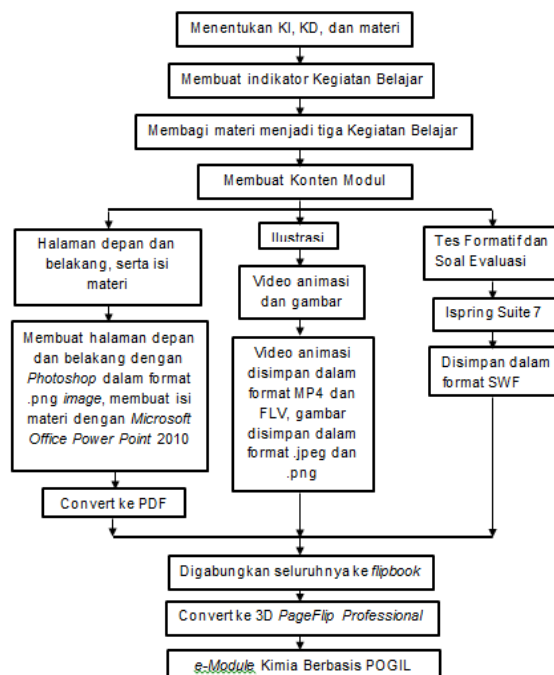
Menentukan KI, KD, dan materi

Membuat indikator Kegiatan Belajar

Membagi materi menjadi tiga Kegiatan Belajar

Membuat Konten Modul

Halaman depan dan belakang, serta isi materi

Membuat halaman depan dan belakang dengan *Photoshop* dalam format .png *image*, membuat isi materi dengan *Microsoft Office Power Point* 2010

Convert ke PDF

Ilustrasi

Video animasi dan gambar

Video animasi disimpan dalam format MP4 dan FLV, gambar disimpan dalam format .jpeg dan .png

Tes Formatif dan Soal Evaluasi

Ispring Suite 7

Disimpan dalam format SWF

Digabungkan seluruhnya ke *flipbook*

Convert ke 3D *PageFlip Professional*

*e-Module* Kimia Berbasis POGIL